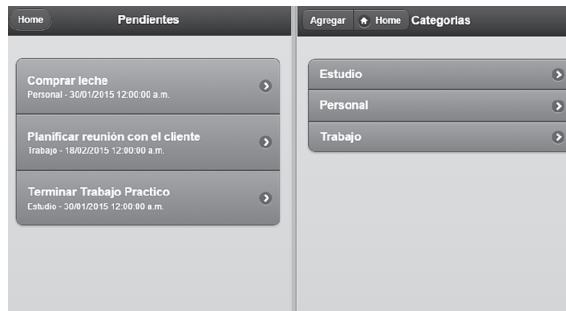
Home Pendientes

Comprar leche
Personal - 30/01/2015 12:00:00 a.m.

Planificar reunión con el cliente
Trabajo - 18/02/2015 12:00:00 a.m.

Terminar Trabajo Practico
Estudio - 30/01/2015 12:00:00 a.m.

Agregar Home Categorias

Estudio

Personal

Trabajo